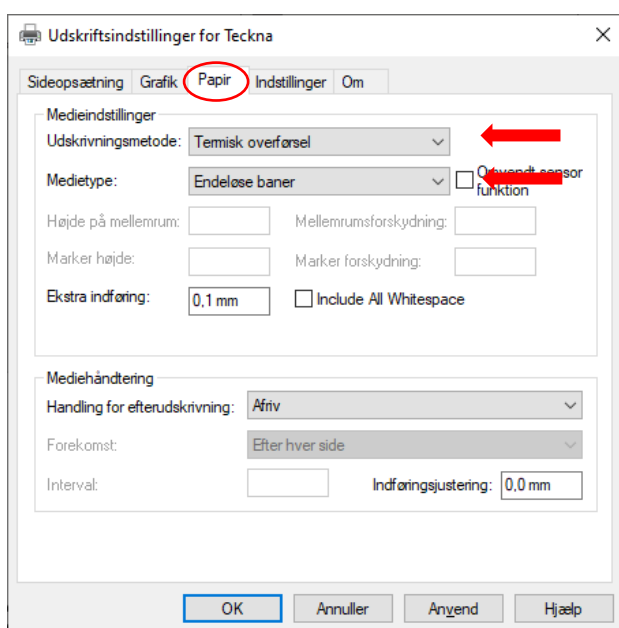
Udskriftsindstillinger for Teckna

Sideopsætning | Grafik | Papir | Indstillinger | Om

Medieindstillinger

Udskrivningsmetode: Termisk overførsel

Medietype: Endeløse baner

Omvendt sensor funktion

Højde på mellemrum:

Mellemrumsforskydning:

Marker højde:

Marker forskydning:

Ekstra indføring: 0,1 mm

Include All Whitespace

Mediehåndtering

Handling for efterudskrivning: Afriv

Forekomst: Efter hver side

Interval:

Indføringsjustering: 0,0 mm

OK | Annuller | Anvend | Hjælp